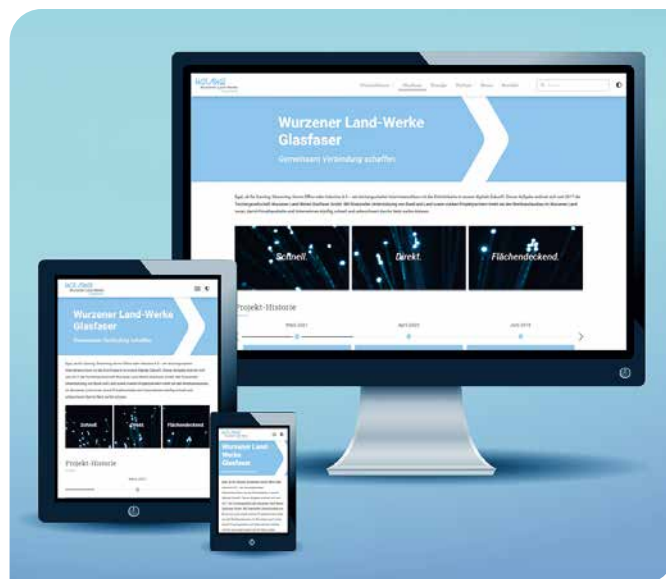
Wurzener Land-Werke Glasfaser

Gemeinsam Verbindung schaffen

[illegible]

Schnell.

Direkt.

Flächendeckend.

Projekt-Historie

März 2021

April 2022

Juni 2019

Wurzener Land-Werke Glasfaser

Gemeinsam Verbindung schaffen

Schnell.

Direkt.

Flächendeckend.

Projekt-Historie

März 2021

Wurzener Land-Werke Glasfaser